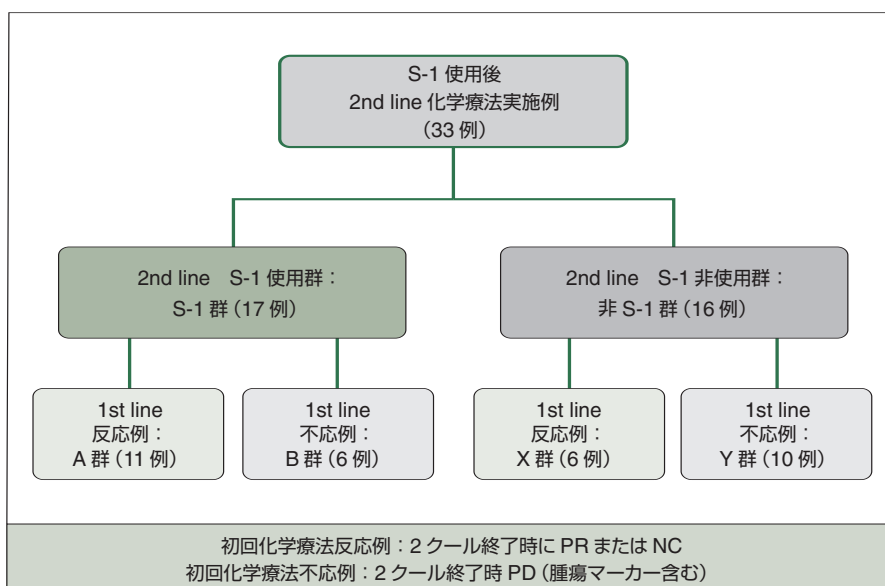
S-1 使用後
2nd line 化学療法実施例
（33 例）

2nd line　S-1 使用群：
S-1 群（17 例）

2nd line　S-1 非使用群：
非 S-1 群（16 例）

1st line
反応例：
A 群（11 例）

1st line
不応例：
B 群（6 例）

1st line
反応例：
X 群（6 例）

1st line
不応例：
Y 群（10 例）

初回化学療法反応例：2 クール終了時に PR または NC
初回化学療法不応例：2 クール終了時 PD（腫瘍マーカー含む）